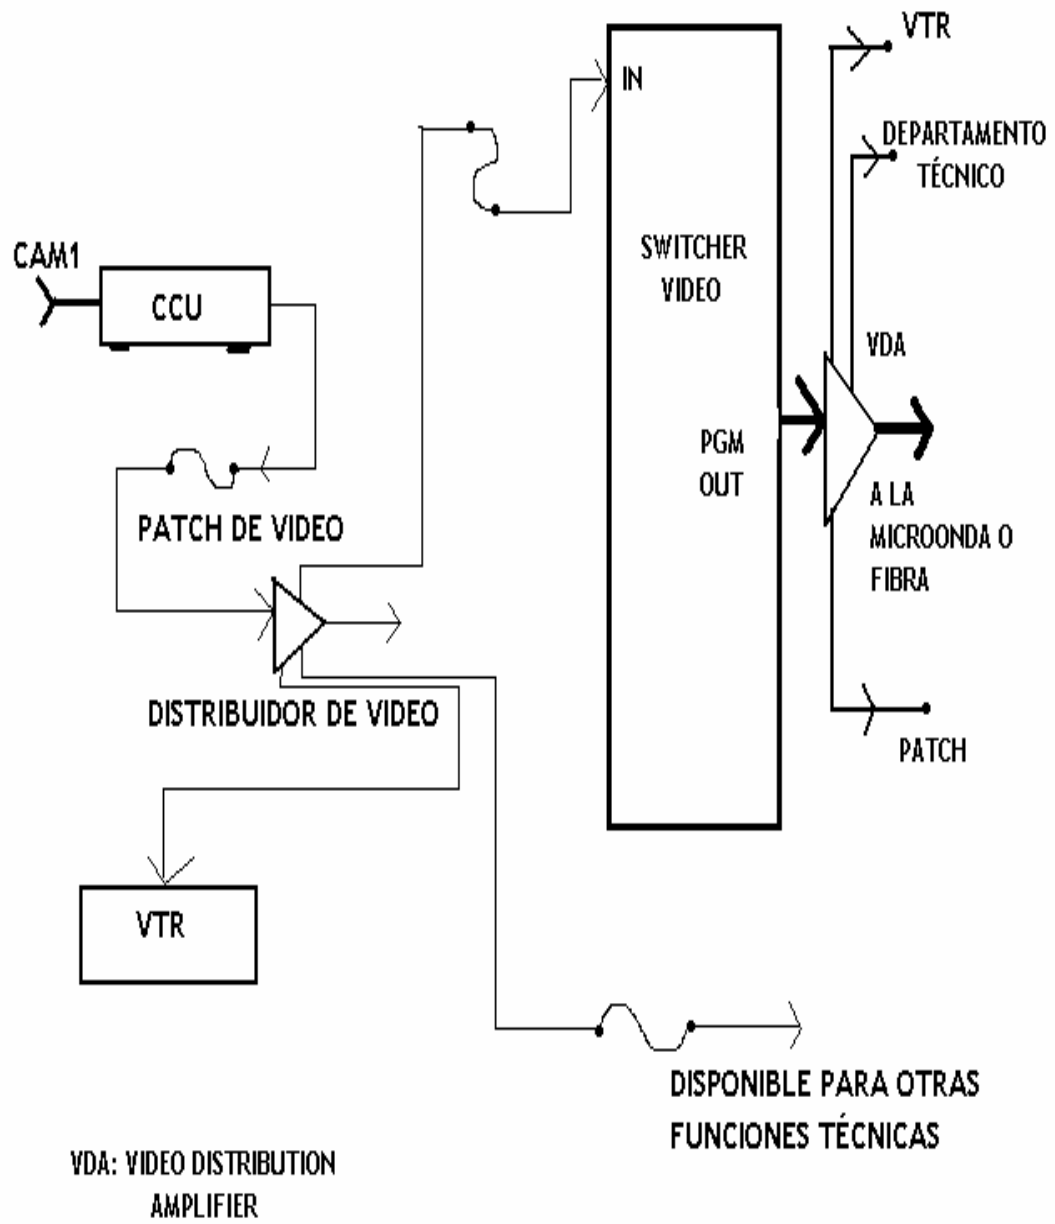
VTR

IN

DEPARTAMENTO TÉCNICO

CAM1

CCU

SWITCHER VIDEO

VDA

PGM OUT

A LA MICROONDA O FIBRA

PATCH DE VIDEO

DISTRIBUIDOR DE VIDEO

PATCH

VTR

DISPONIBLE PARA OTRAS FUNCIONES TÉCNICAS

VDA: VIDEO DISTRIBUTION AMPLIFIER